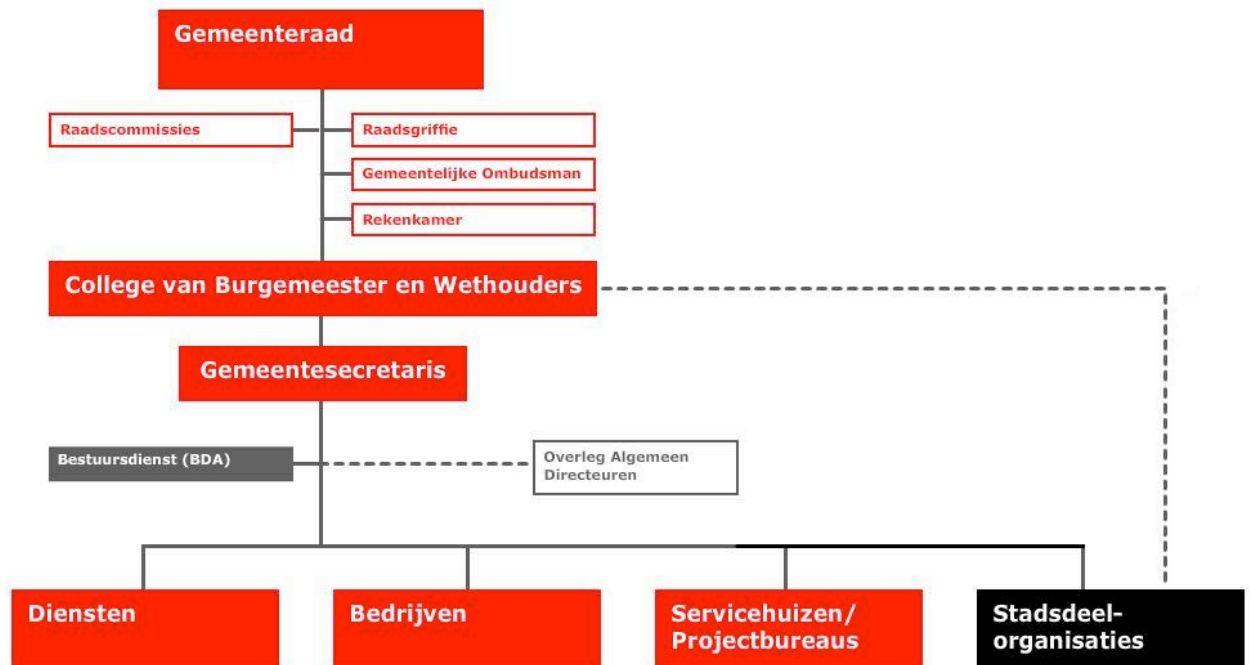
Gemeenteraad

Raadscommissies

Raadsgriffie

Gemeentelijke Ombudsman

Rekenkamer

College van Burgemeester en Wethouders

Gemeentesecretaris

Bestuursdienst (BDA)

Overleg Algemeen Directeuren

Diensten

Bedrijven

Servicehuizen/ Projectbureaus

Stadsdeel-organisaties